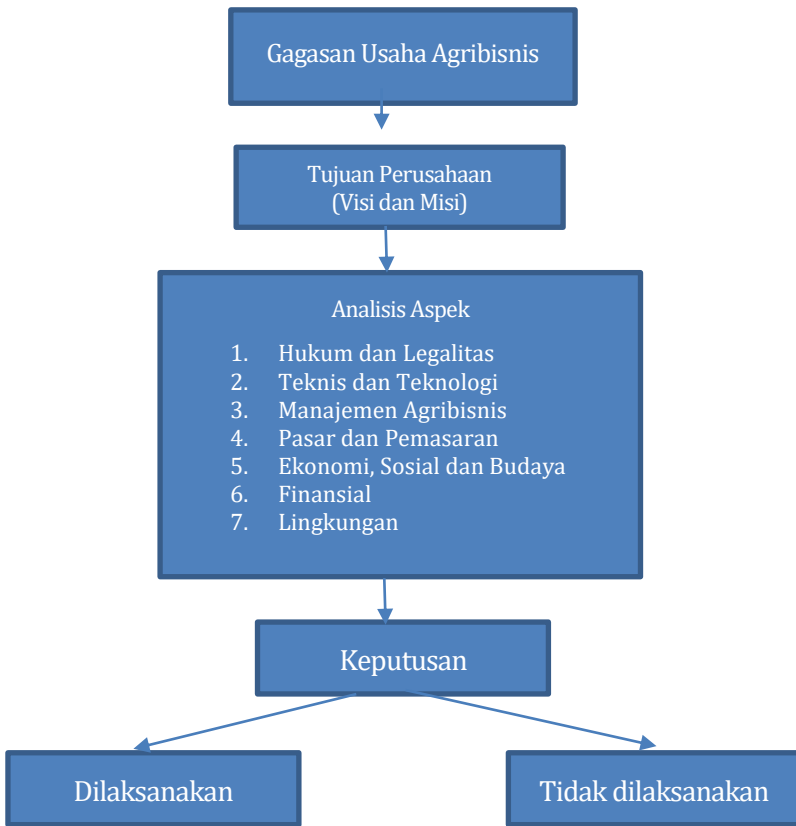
Gagasan Usaha Agribisnis

Tujuan Perusahaan
(Visi dan Misi)

Analisis Aspek

1. Hukum dan Legalitas
2. Teknis dan Teknologi
3. Manajemen Agribisnis
4. Pasar dan Pemasaran
5. Ekonomi, Sosial dan Budaya
6. Finansial
7. Lingkungan

Keputusan

Dilaksanakan

Tidak dilaksanakan